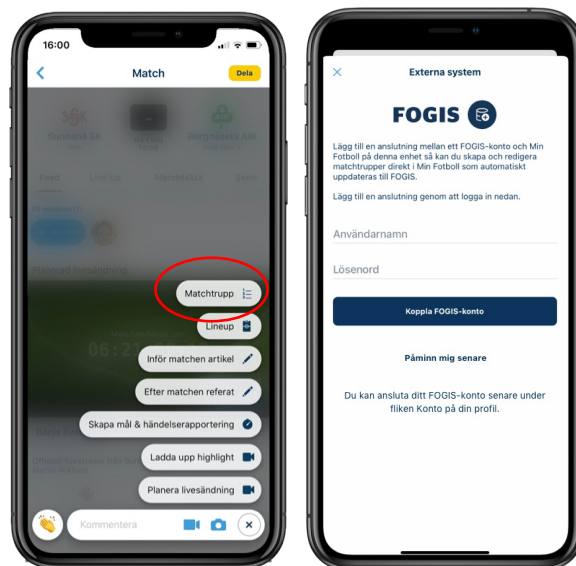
16:00

Match

Dela

Matchtrupp

Lineup

Inför matchen artikel

Efter matchen referat

Skapa mål & händelserapportering

Ladda upp highlight

Planera livesändning

Kommentera

Externa system

FOGIS

Lägg till en anslutning mellan ett FOGIS-konto och Min Fotboll på denna enhet så kan du skapa och redigera matchtrupper direkt i Min Fotboll som automatiskt uppdateras till FOGIS.

Lägg till en anslutning genom att logga in nedan.

Användarnamn

Lösenord

Koppla FOGIS-konto

Påminn mig senare

Du kan ansluta ditt FOGIS-konto senare under fliken Konto på din profil.